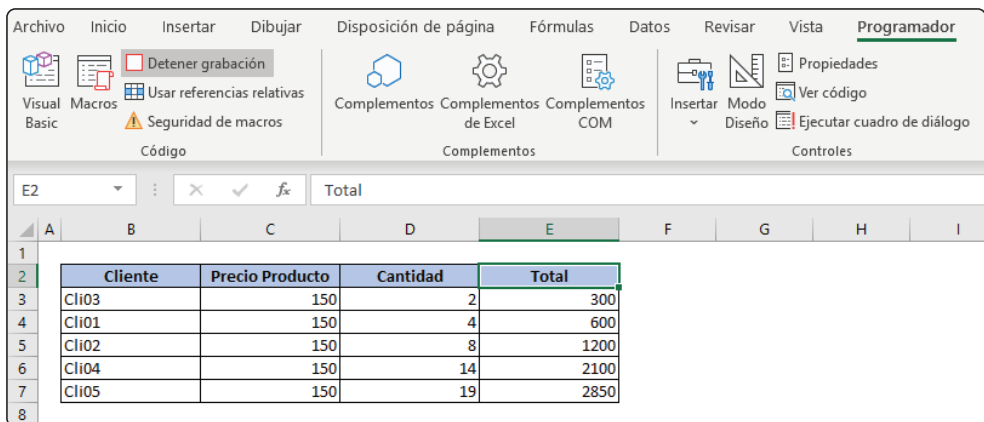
Archivo Inicio Insertar Dibujar Disposición de página Fórmulas Datos Revisar Vista Programador

Visual Basic Macros Detener grabación Usar referencias relativas Seguridad de macros
Código

Complementos Complementos de Excel Complementos COM
Complementos

Insertar Modo Diseño Propiedades Ver código Ejecutar cuadro de diálogo
Controles

E2 $f_x$ Total

| | A | B | C | D | E | F | G | H | I |
|---|---|---|---|---|---|---|---|---|---|
| 1 | | | | | | | | | |
| 2 | | Cliente | Precio Producto | Cantidad | Total | | | | |
| 3 | | Cli03 | 150 | 2 | 300 | | | | |
| 4 | | Cli01 | 150 | 4 | 600 | | | | |
| 5 | | Cli02 | 150 | 8 | 1200 | | | | |
| 6 | | Cli04 | 150 | 14 | 2100 | | | | |
| 7 | | Cli05 | 150 | 19 | 2850 | | | | |
| 8 | | | | | | | | | |